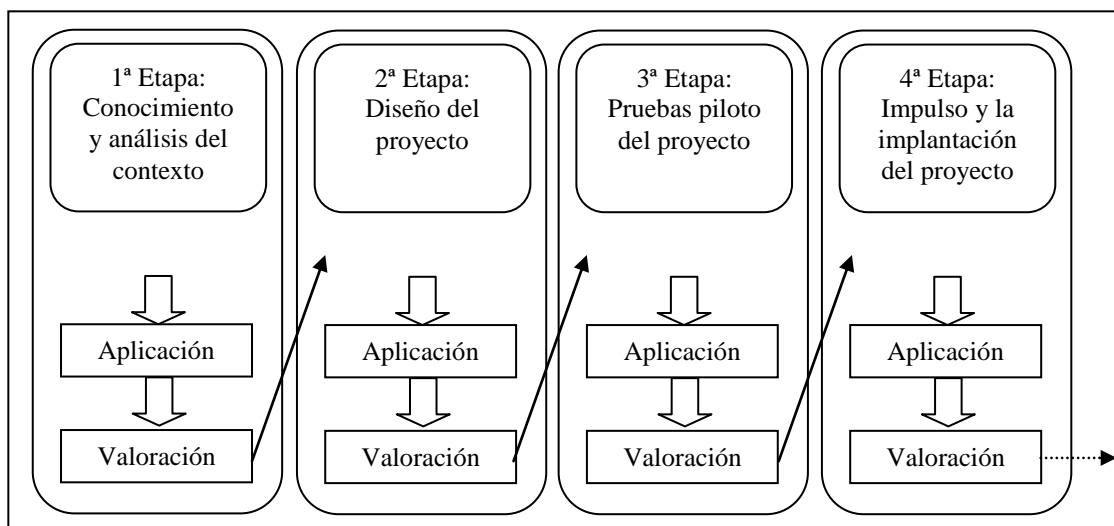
1ª Etapa: Conocimiento y análisis del contexto

Aplicación

Valoración

2ª Etapa: Diseño del proyecto

Aplicación

Valoración

3ª Etapa: Pruebas piloto del proyecto

Aplicación

Valoración

4ª Etapa: Impulso y la implantación del proyecto

Aplicación

Valoración